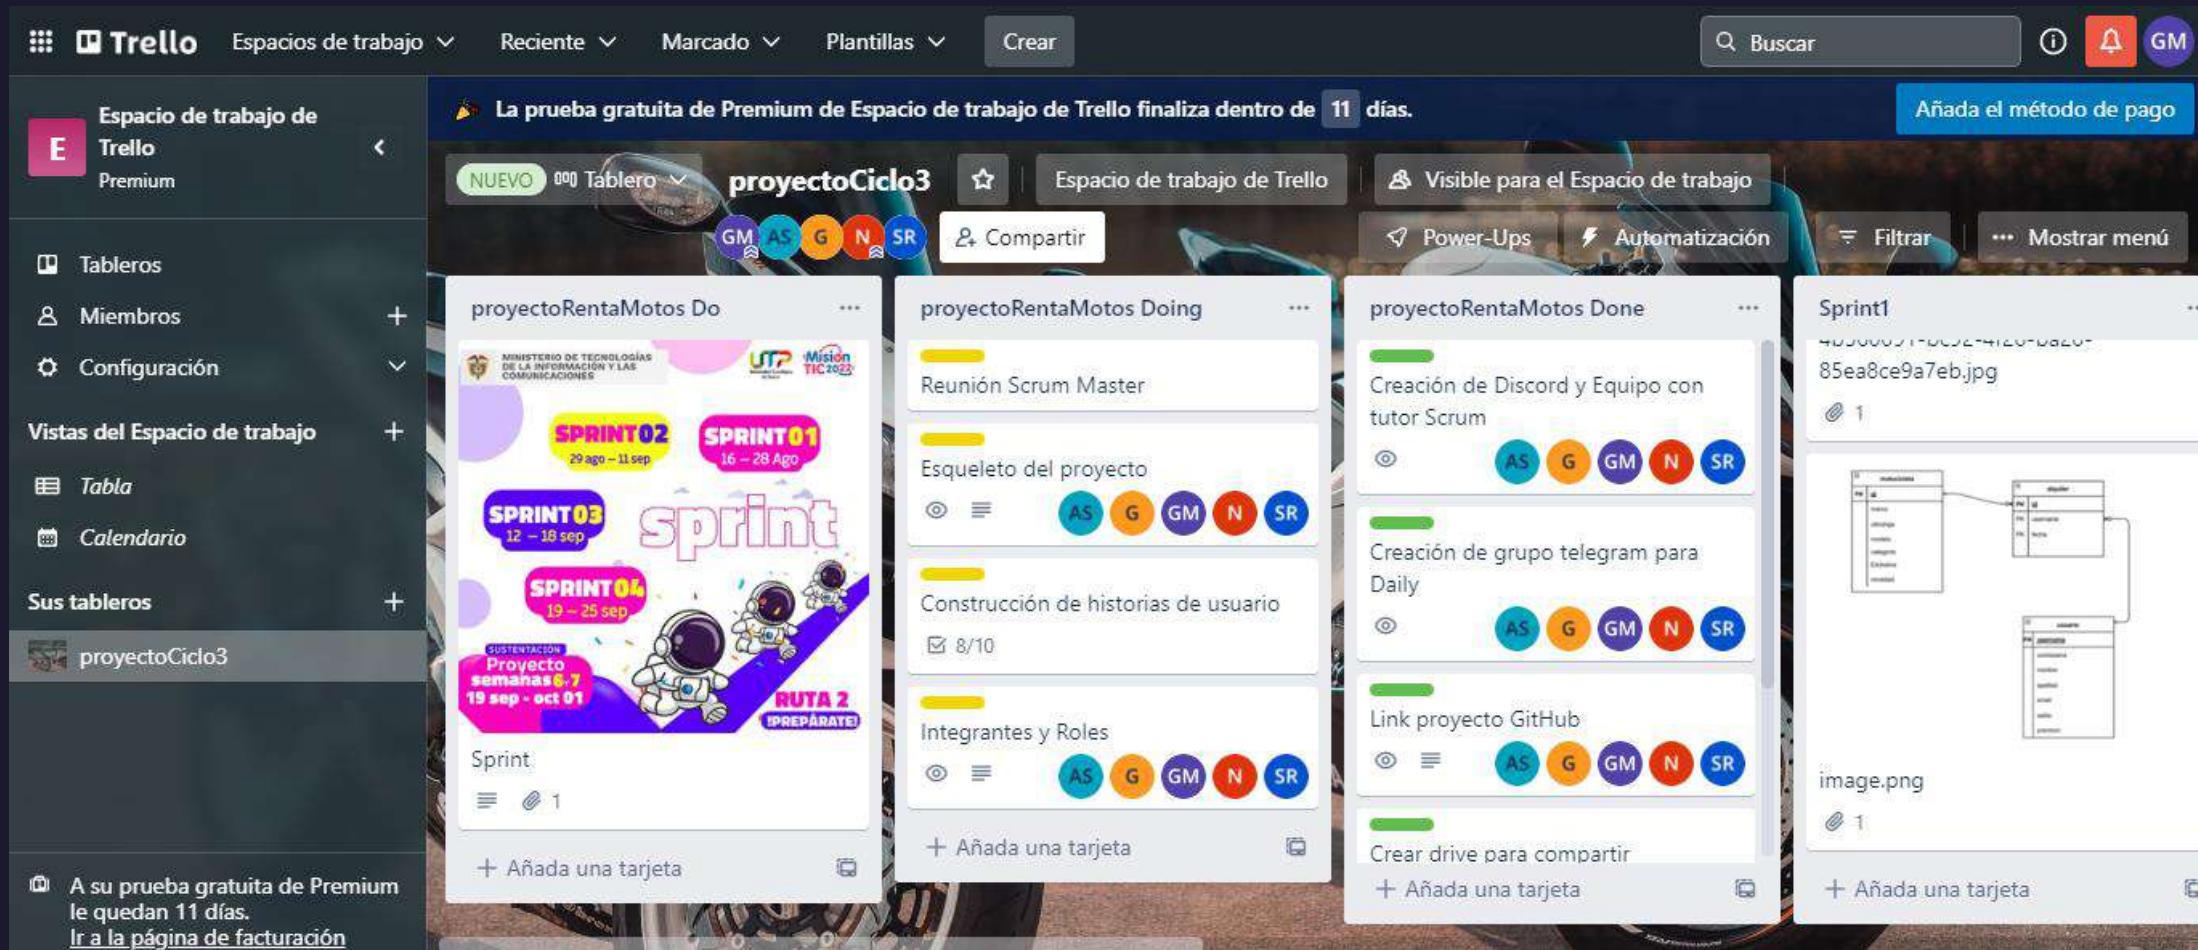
Trello Espacios de trabajo Reciente Marcado Plantillas Crear Buscar GM

Espacio de trabajo de Trello
Premium

Tableros
Miembros
Configuración
Vistas del Espacio de trabajo
Tabla
Calendario
Sus tableros
proyectoCiclo3

A su prueba gratuita de Premium le quedan 11 días.
Ir a la página de facturación

La prueba gratuita de Premium de Espacio de trabajo de Trello finaliza dentro de 11 días.
Añada el método de pago

NUEVO Tablero proyectoCiclo3 Espacio de trabajo de Trello Visible para el Espacio de trabajo
GM AS G N SR Compartir Power-Ups Automatización Filtrar Mostrar menú

proyectoRentaMotos Do
MINISTERIO DE TECNOLOGÍAS DE LA INFORMACIÓN Y LAS COMUNICACIONES
UTP Misión TIC2022
SPRINT02 29 ago – 11 sep
SPRINT01 16 – 28 Ago
SPRINT03 12 – 18 sep
sprint
SPRINT04 19 – 25 sep
SUSTENTACIÓN Proyecto semanas 6-7 19 sep - oct 01
RUTA 2 ¡PREPÁRATE!
Sprint
1
Añada una tarjeta

proyectoRentaMotos Doing
Reunión Scrum Master
Esqueleto del proyecto
AS G GM N SR
Construcción de historias de usuario
8/10
Integrantes y Roles
AS G GM N SR
Añada una tarjeta

proyectoRentaMotos Done
Creación de Discord y Equipo con tutor Scrum
AS G GM N SR
Creación de grupo telegram para Daily
AS G GM N SR
Link proyecto GitHub
AS G GM N SR
Crear drive para compartir
Añada una tarjeta

Sprint1
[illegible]
85ea8ce9a7eb.jpg
1
image.png
1
Añada una tarjeta